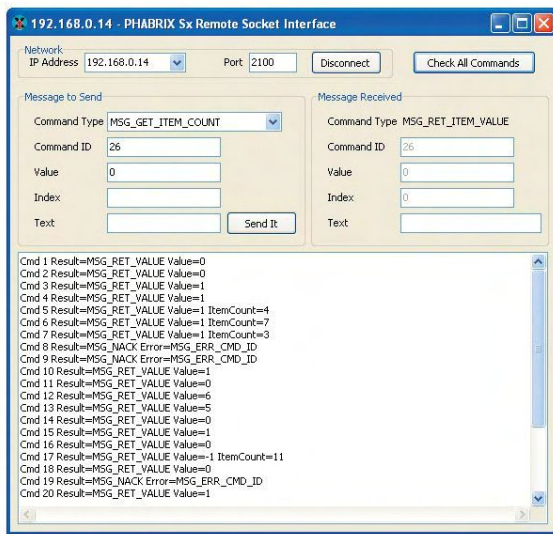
192.168.0.14 - PHABRIX Sx Remote Socket Interface

Network
IP Address 192.168.0.14
Port 2100
Disconnect
Check All Commands

Message to Send
Command Type MSG_GET_ITEM_COUNT
Command ID 26
Value 0
Index
Text
Send It

Message Received
Command Type MSG_RET_ITEM_VALUE
Command ID 26
Value 0
Index 0
Text

Cmd 1 Result=MSG_RET_VALUE Value=0
Cmd 2 Result=MSG_RET_VALUE Value=0
Cmd 3 Result=MSG_RET_VALUE Value=1
Cmd 4 Result=MSG_RET_VALUE Value=1
Cmd 5 Result=MSG_RET_VALUE Value=1 ItemCount=4
Cmd 6 Result=MSG_RET_VALUE Value=1 ItemCount=7
Cmd 7 Result=MSG_RET_VALUE Value=1 ItemCount=3
Cmd 8 Result=MSG_NACK Error=MSG_ERR_CMD_ID
Cmd 9 Result=MSG_NACK Error=MSG_ERR_CMD_ID
Cmd 10 Result=MSG_RET_VALUE Value=1
Cmd 11 Result=MSG_RET_VALUE Value=0
Cmd 12 Result=MSG_RET_VALUE Value=6
Cmd 13 Result=MSG_RET_VALUE Value=5
Cmd 14 Result=MSG_RET_VALUE Value=0
Cmd 15 Result=MSG_RET_VALUE Value=1
Cmd 16 Result=MSG_RET_VALUE Value=0
Cmd 17 Result=MSG_RET_VALUE Value=-1 ItemCount=11
Cmd 18 Result=MSG_RET_VALUE Value=0
Cmd 19 Result=MSG_NACK Error=MSG_ERR_CMD_ID
Cmd 20 Result=MSG_RET_VALUE Value=1